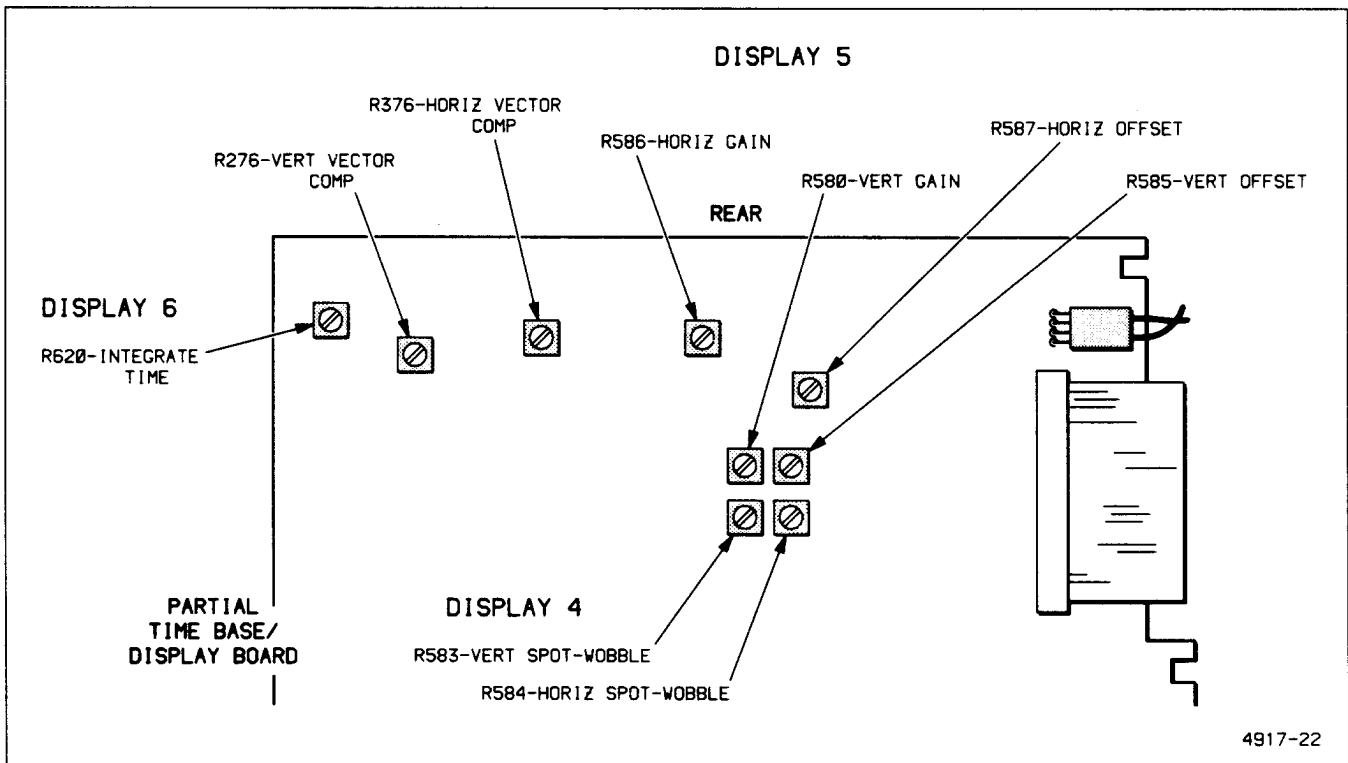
DISPLAY 5

R376-HORIZ VECTOR COMP

R276-VERT VECTOR COMP

R586-HORIZ GAIN

R587-HORIZ OFFSET

R580-VERT GAIN

R585-VERT OFFSET

REAR

DISPLAY 6

R620-INTEGRATE TIME

PARTIAL TIME BASE/ DISPLAY BOARD

DISPLAY 4

R583-VERT SPOT-WOBBLE

R584-HORIZ SPOT-WOBBLE

4917-22